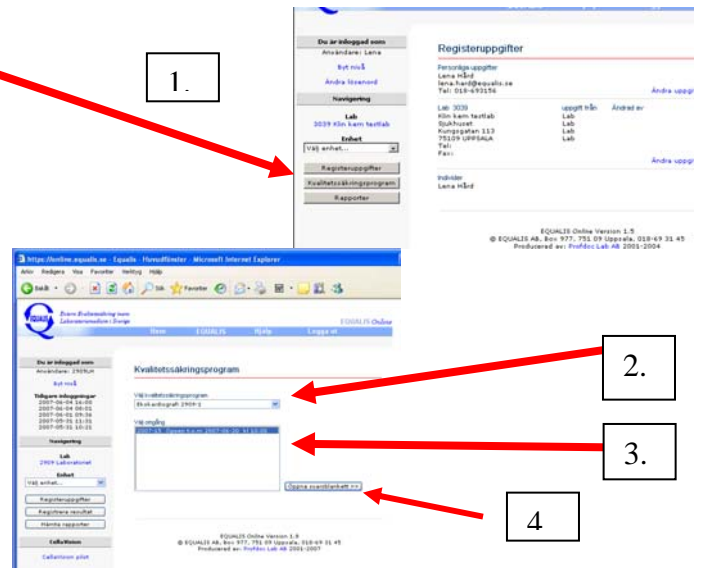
1.

Du är inloggad som
Användare: Lena
Byt nivå
Ändra lösenord
Navigering
Lab
3039 Klin kem testlab
Enhet
Välj enhet...
Registeruppgifter
Kvalitetssäkringsprogram
Rapporter

Registeruppgifter

Personliga uppgifter
Lena Hård
lena.hard@equalis.se
Tel: 018-490156
Ändra uppgi

Lab 3039 uppgift från Ändrad av
Klin kem testlab Lab
Sjukhuset Lab
Kungsgatan 113 Lab
75109 UPPSALA Lab
Tel:
Fax:
Ändra uppgi

Individer
Lena Hård

EQUALIS Online Version 1.5
© EQUALIS AB, Box 977, 751 09 Uppsala, 018-69 31 45
Produced av: Profdoc Lab AB 2001-2004

https://online.equalis.se - Equalis - Huvudfönster - Microsoft Internet Explorer
Arkiv Redigera Visa Favoriter Verktyg Hjälp
Bakåt Sök Favoriter

Extern kvalitetssäkring inom Laboratoriemedicin i Sverige
EQUALIS Online
Hem EQUALIS Hjälp Logga ut

Du är inloggad som
Användare: 2909LH
Byt nivå
Tidigare inloggningar
2007-06-04 16:06
2007-06-04 08:01
2007-06-01 09:36
2007-05-31 11:31
2007-05-31 10:21
Navigering
Lab
2909 Laboratoriet
Enhet
Välj enhet...
Registeruppgifter
Registrera resultat
Hämta rapporter
CellaVision
CellaVision pilot

Kvalitetssäkringsprogram

Välj kvalitetssäkringsprogram
Ekokardiograf 2909-1

Välj omgång
2007-15 Öppen t.o.m 2007-06-30 17:00:00

Öppna svarsblankett >>

2.

3.

4

EQUALIS Online Version 1.9
© EQUALIS AB, Box 977, 751 09 Uppsala, 018-69 31 45
Produced av: Profdoc Lab AB 2001-2007